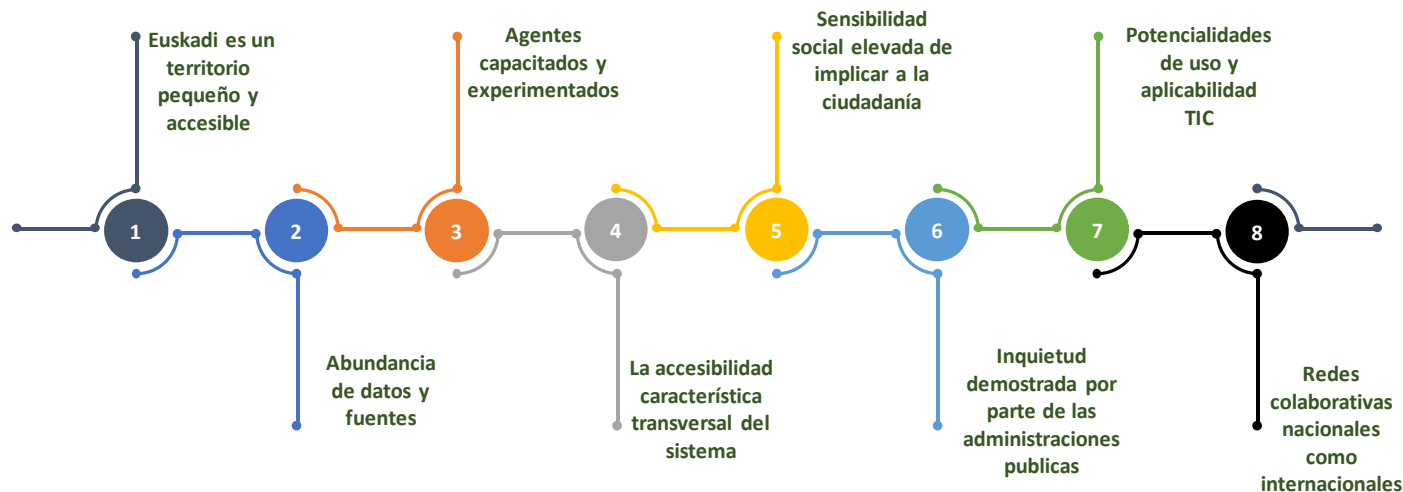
1
Euskadi es un territorio pequeño y accesible

2
Abundancia de datos y fuentes

3
Agentes capacitados y experimentados

4
La accesibilidad característica transversal del sistema

5
Sensibilidad social elevada de implicar a la ciudadanía

6
Inquietud demostrada por parte de las administraciones publicas

7
Potencialidades de uso y aplicabilidad TIC

8
Redes colaborativas nacionales como internacionales